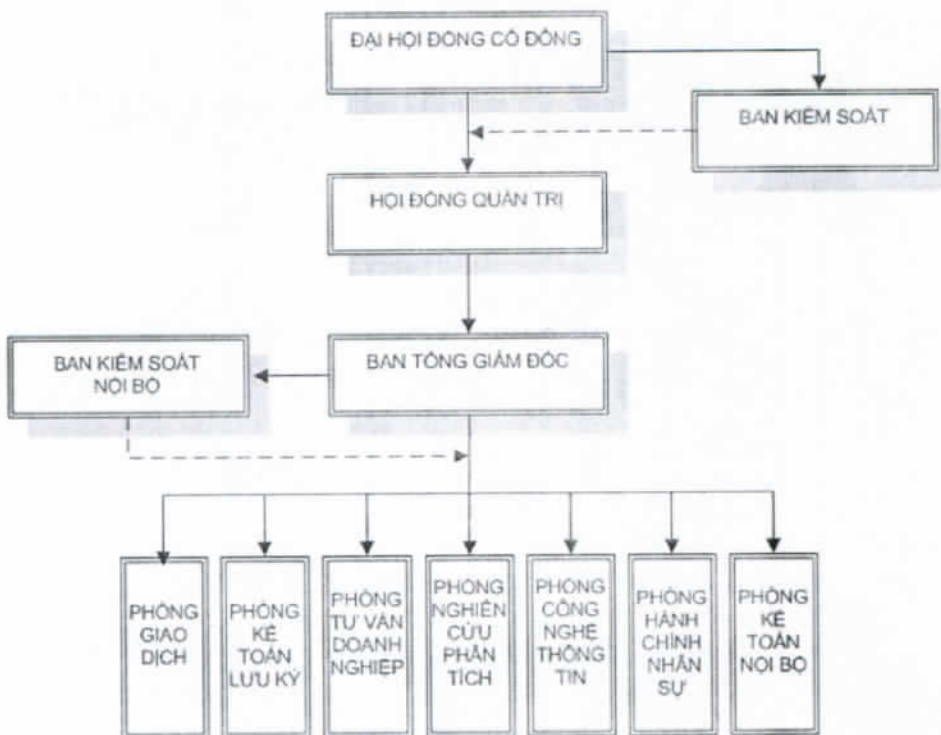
ĐẠI HỘI ĐỒNG CỔ ĐÔNG

BAN KIỂM SOÁT

HỘI ĐỒNG QUẢN TRỊ

BAN KIỂM SOÁT NỘI BỘ

BAN TỔNG GIÁM ĐỐC

PHÒNG GIAO DỊCH

PHÒNG KẾ TOÁN LƯU KÝ

PHÒNG TƯ VẤN DOANH NGHIỆP

PHÒNG NGHIÊN CỨU PHÂN TÍCH

PHÒNG CÔNG NGHỆ THÔNG TIN

PHÒNG HÀNH CHÍNH NHÂN SỰ

PHÒNG KẾ TOÁN NỘI BỘ